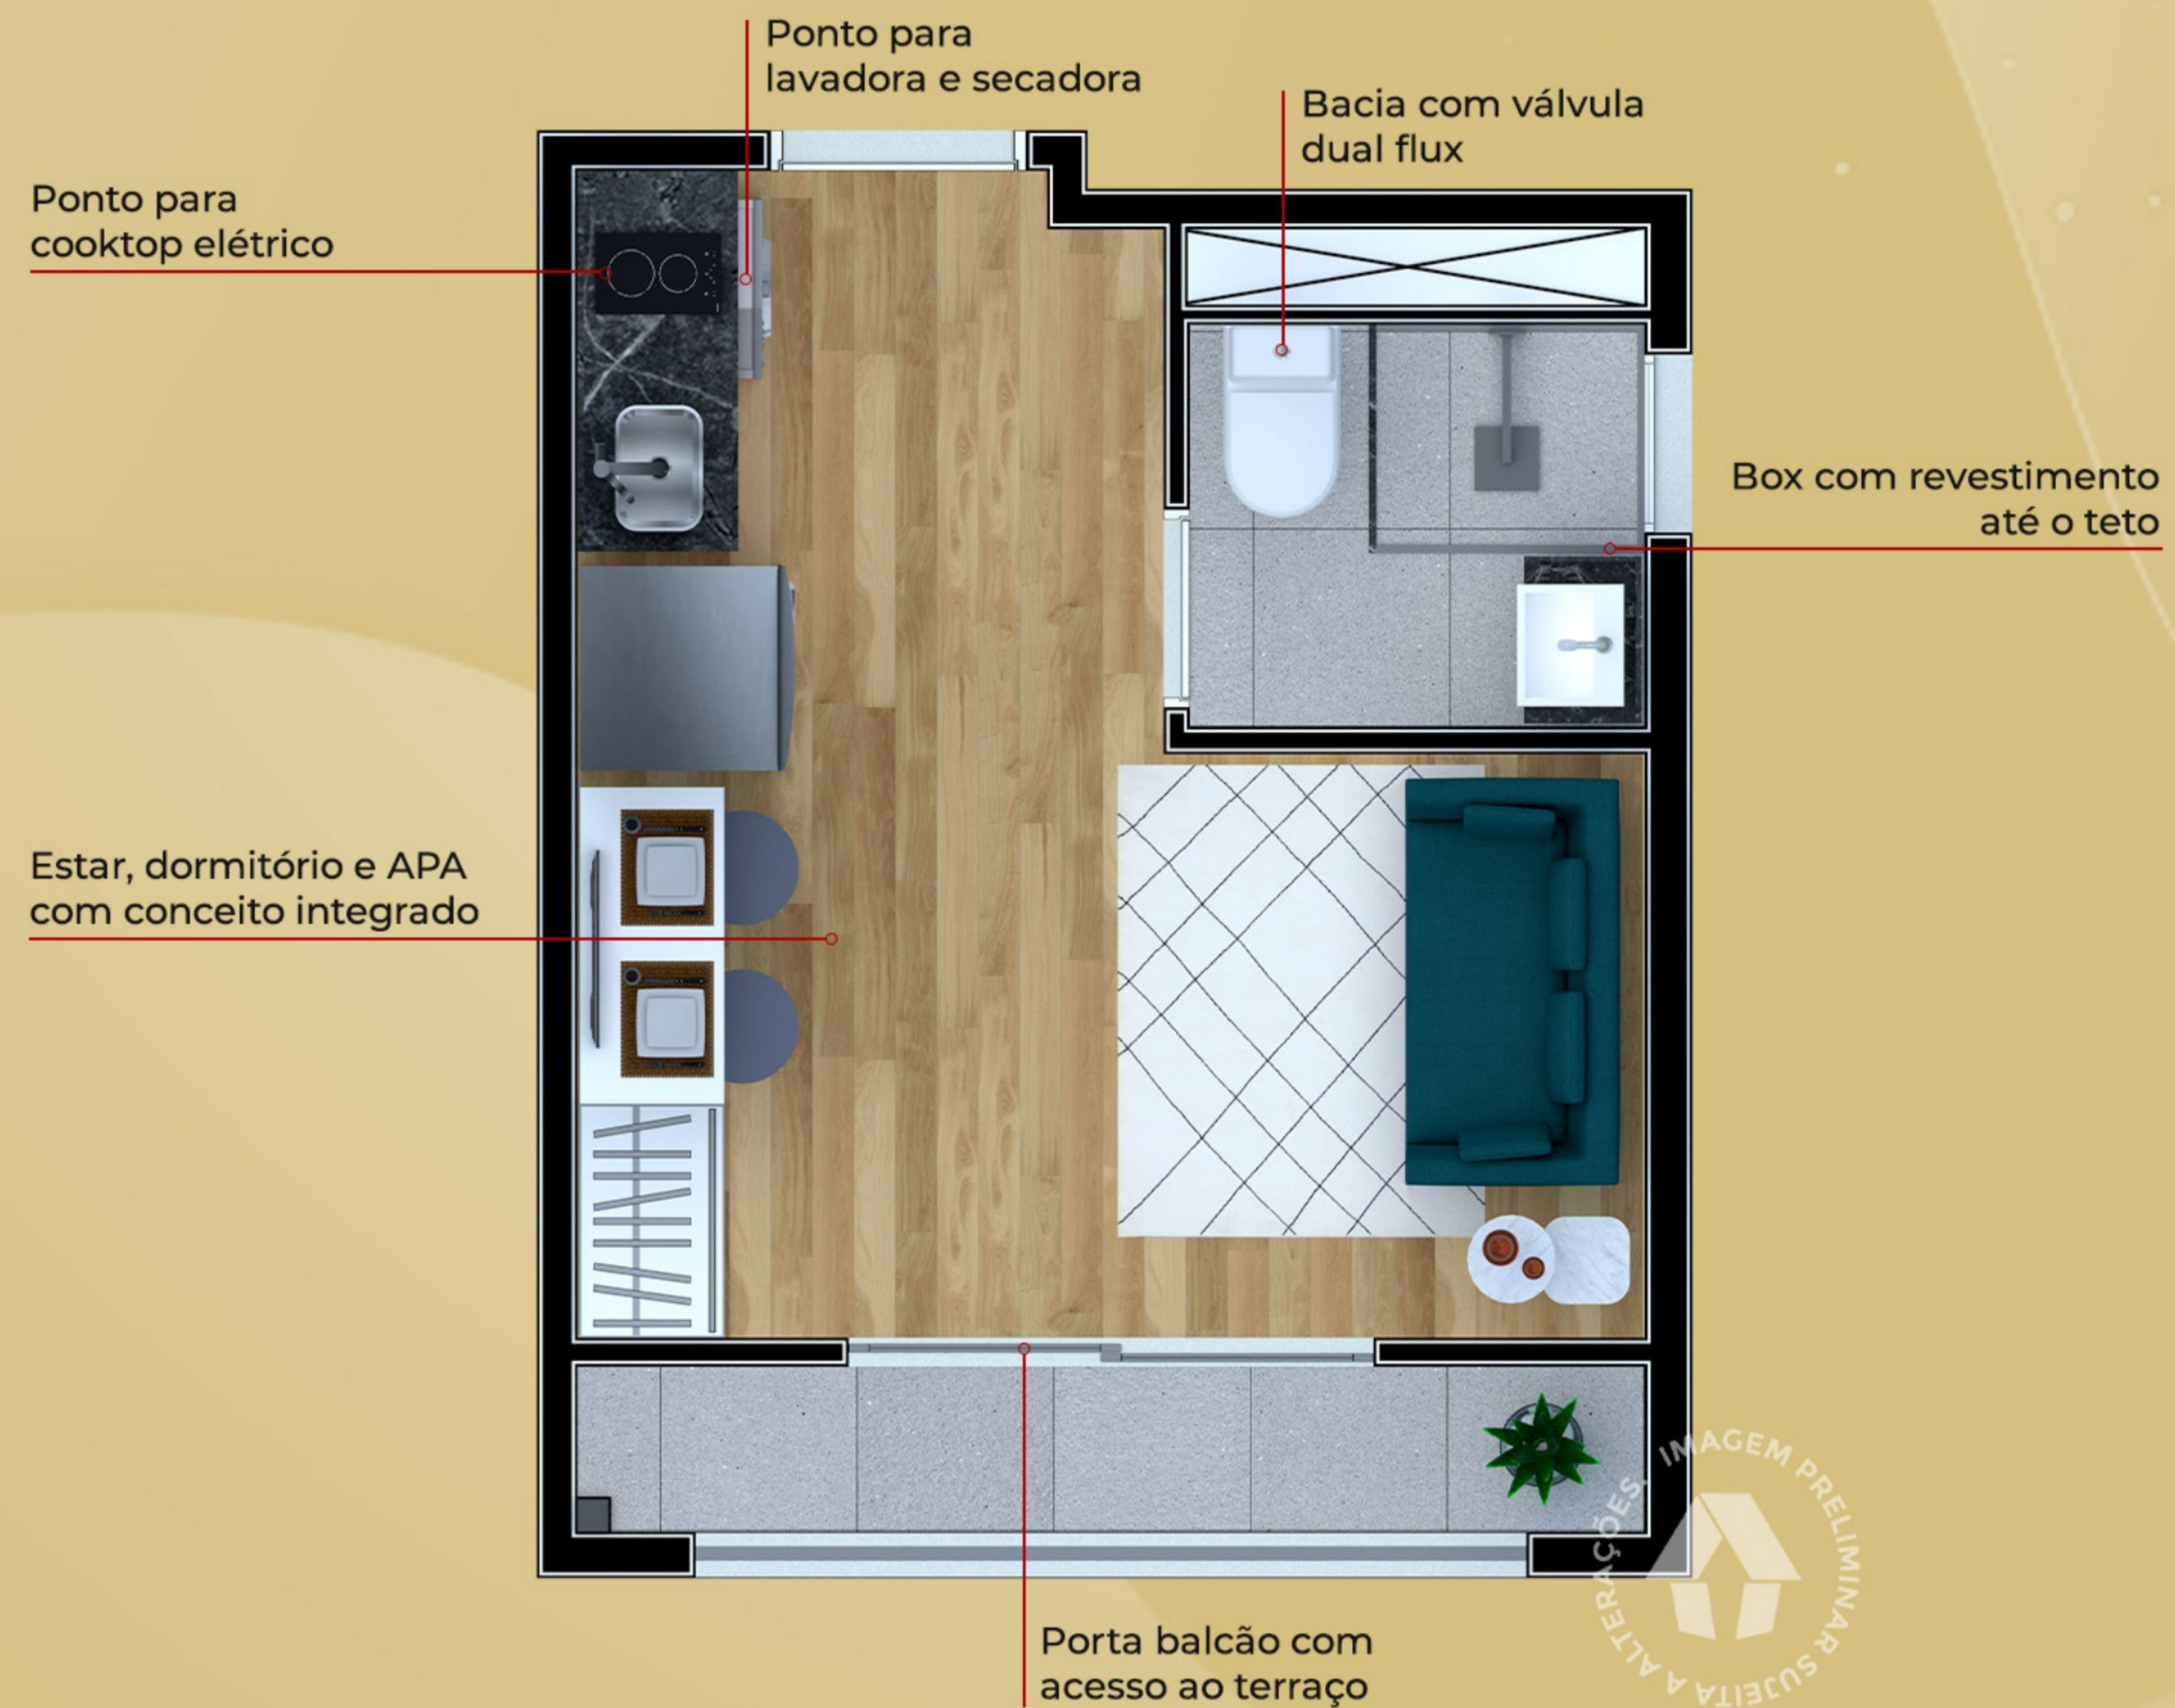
Ponto para
lavadora e secadora

Bacia com válvula
dual flux

Ponto para
cooktop elétrico

Box com revestimento
até o teto

Estar, dormitório e APA
com conceito integrado

Porta balcão com
acesso ao terraço

IMAGEM PRELIMINAR SUJEITA A ALTERAÇÕES